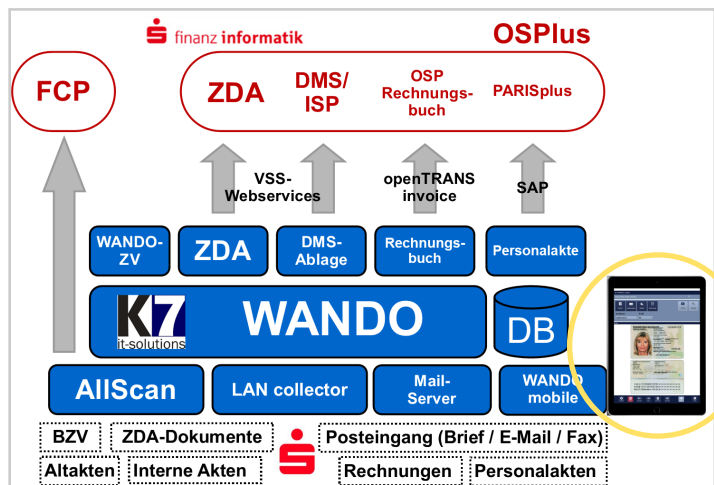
finanz informatik

OSPlus

FCP

ZDA

DMS/ ISP

OSP Rechnungsbuch

PARISplus

VSS-Webservices

openTRANS invoice

SAP

WANDO-ZV

ZDA

DMS-Ablage

Rechnungsbuch

Personalakte

K7 it-solutions

WANDO

DB

AllScan

LAN collector

Mail-Server

WANDO mobile

BZV

ZDA-Dokumente

Posteingang (Brief / E-Mail / Fax)

Altakten

Interne Akten

Rechnungen

Personalakten